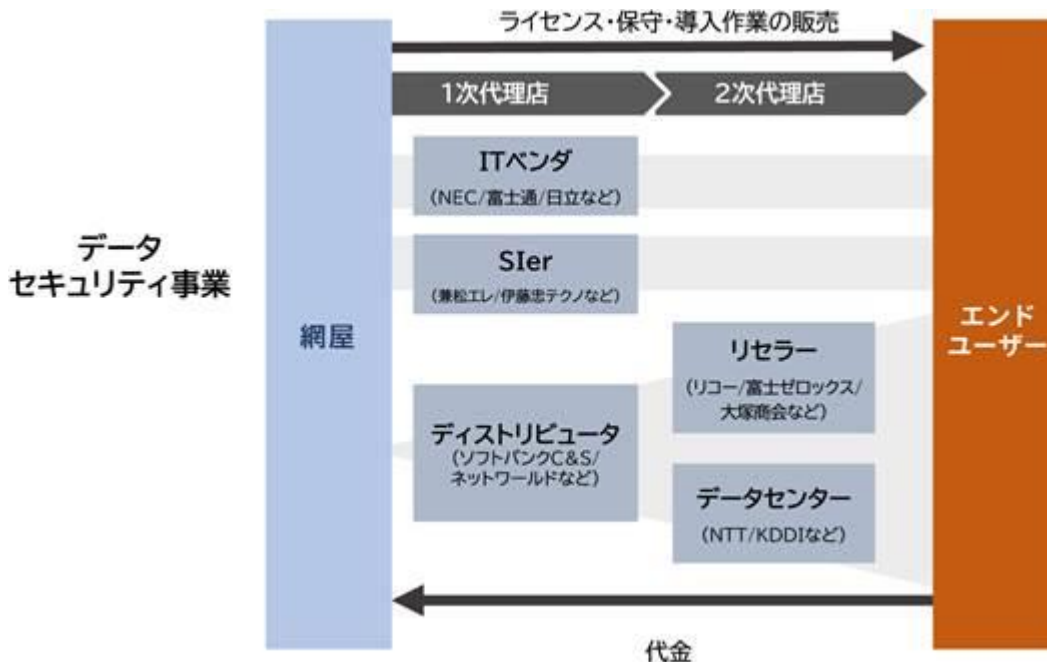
データ
セキュリティ事業

ライセンス・保守・導入作業の販売

1次代理店

2次代理店

網屋

ITベンダ
(NEC/富士通/日立など)

SIer
(兼松エレ/伊藤忠テクノなど)

ディストリビュータ
(ソフトバンクC&S/ネットワールドなど)

リセラー
(リコー/富士ゼロックス/大塚商会など)

データセンター
(NTT/KDDIなど)

エンド
ユーザー

代金